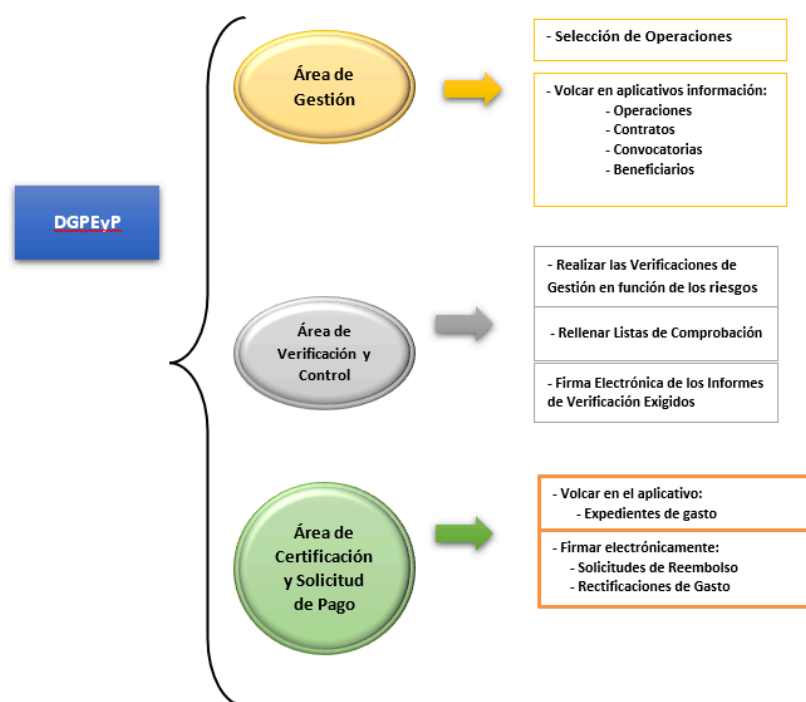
DGPEyP

Área de Gestión

- Selección de Operaciones

- Volcar en aplicativos información:
- Operaciones
- Contratos
- Convocatorias
- Beneficiarios

Área de Verificación y Control

- Realizar las Verificaciones de Gestión en función de los riesgos

- Rellenar Listas de Comprobación

- Firma Electrónica de los Informes de Verificación Exigidos

Área de Certificación y Solicitud de Pago

- Volcar en el aplicativo:
- Expedientes de gasto

- Firmar electrónicamente:
- Solicitudes de Reembolso
- Rectificaciones de Gasto